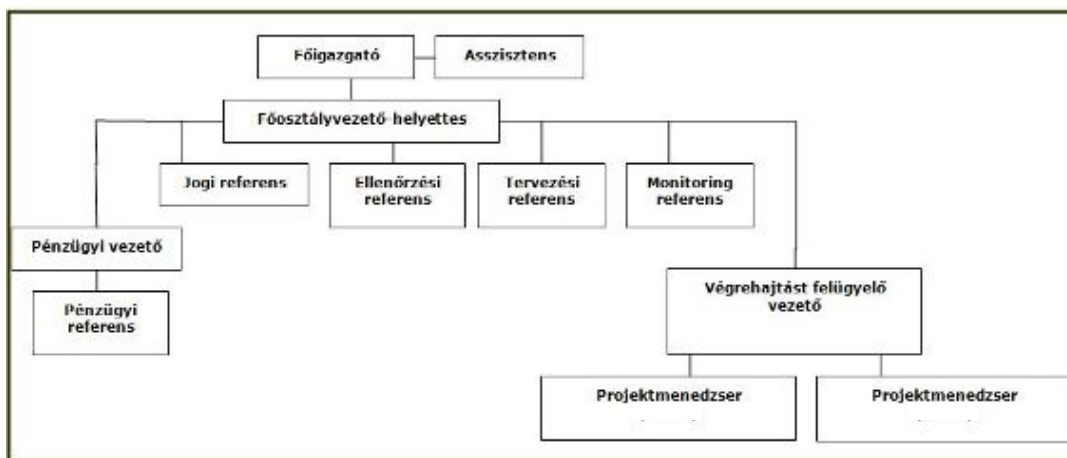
Főigazgató

Asszisztens

Főosztályvezető-helyettes

Jogi referens

Ellenőrzési referens

Tervezési referens

Monitoring referens

Pénzügyi vezető

Pénzügyi referens

Végrehajtást felügyelő vezető

Projektmenedzser

Projektmenedzser